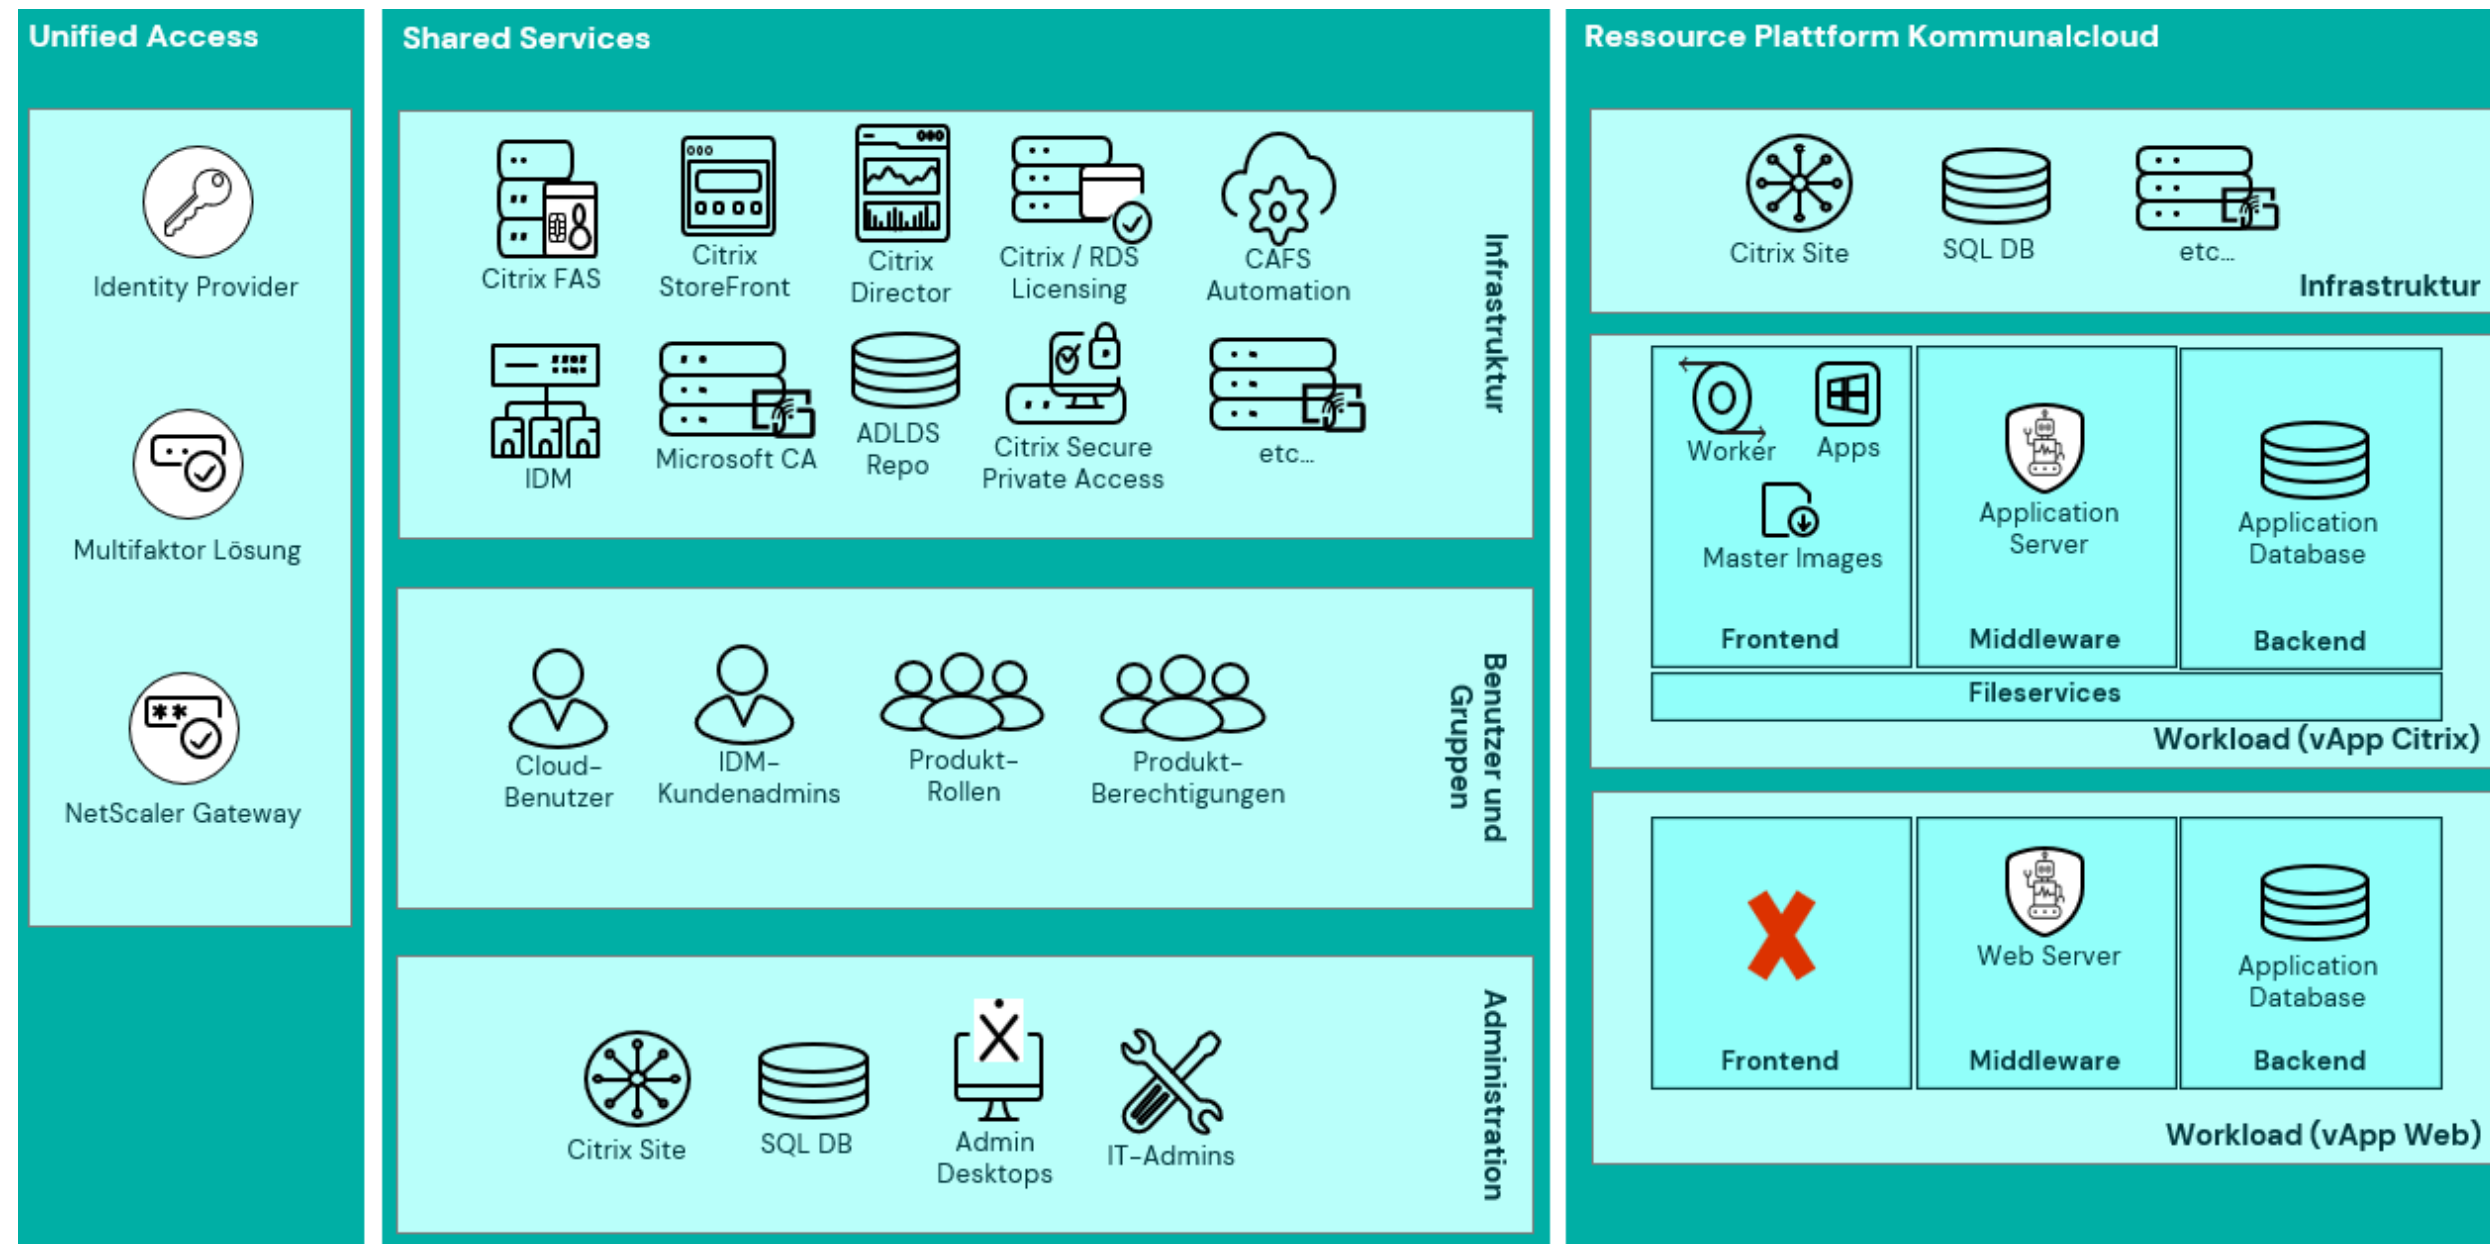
Unified Access

Identity Provider

Multifaktor Lösung

NetScaler Gateway

Shared Services

Citrix FAS

Citrix StoreFront

Citrix Director

Citrix / RDS Licensing

CAFS Automation

IDM

Microsoft CA

ADLDS Repo

Citrix Secure Private Access

etc...

Infrastruktur

Cloud-Benutzer

IDM-Kundenadmins

Produkt-Rollen

Produkt-Berechtigungen

Benutzer und Gruppen

Citrix Site

SQL DB

Admin Desktops

IT-Admins

Administration

Ressource Plattform Kommunalcloud

Citrix Site

SQL DB

etc...

Infrastruktur

Worker

Apps

Master Images

Frontend

Application Server

Middleware

Application Database

Backend

Fileservices

Workload (vApp Citrix)

Frontend

Web Server

Middleware

Application Database

Backend

Workload (vApp Web)